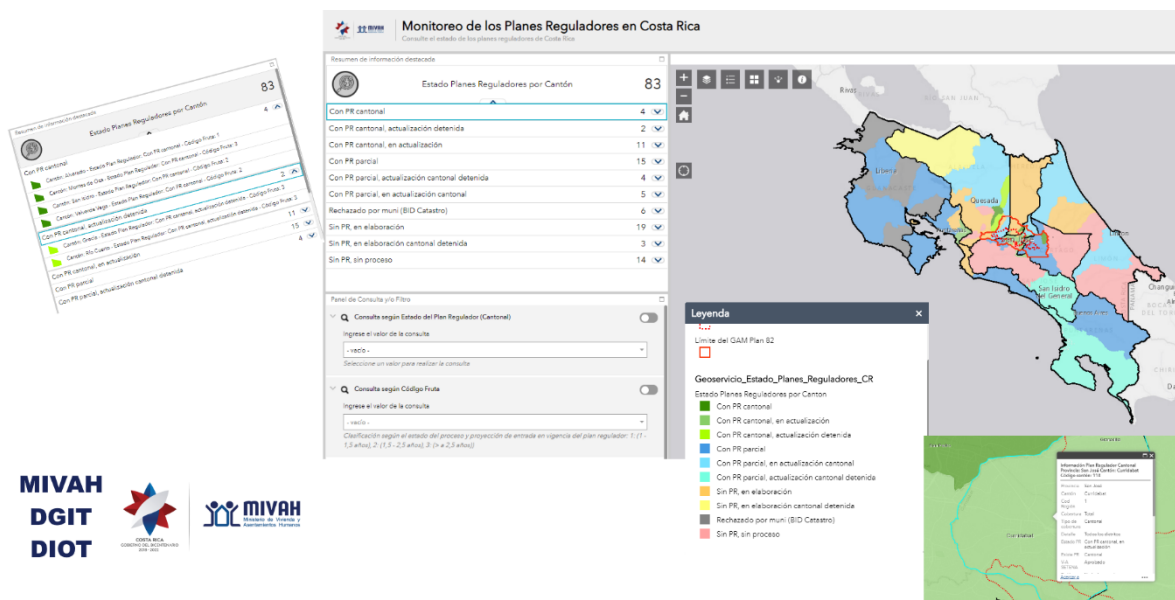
Monitoreo de los Planes Reguladores en Costa Rica

Consulte el estado de los planes reguladores de Costa Rica

Resumen de información destacada

Estado Planes Reguladores por Cantón 83

| | |
|---|---|
| Con PR cantonal | 4 |
| Con PR cantonal, actualización detenida | 2 |
| Con PR cantonal, en actualización | 11 |
| Con PR parcial | 15 |
| Con PR parcial, actualización cantonal detenida | 4 |
| Con PR parcial, en actualización cantonal | 5 |
| Rechazado por muni (BID Catastro) | 6 |
| Sin PR, en elaboración | 19 |
| Sin PR, en elaboración cantonal detenida | 3 |
| Sin PR, sin proceso | 14 |

Panel de Consulta y/o Filtro

Consulta según Estado del Plan Regulador (Cantonal)

Ingrese el valor de la consulta

- vacío -

Seleccione un valor para realizar la consulta

Consulta según Código Fruta

Ingrese el valor de la consulta

- vacío -

Clasificación según el estado del proceso y proyección de entrada en vigencia del plan regulador: 1: (1 - 1,5 años), 2: (1,5 - 2,5 años), 3: (> a 2,5 años))

Resumen de información destacada

Estado Planes Reguladores por Cantón 83

Con PR cantonal 4

Cantón: Alvarado - Estado Plan Regulador: Con PR cantonal - Código Fruta: 1

Cantón: Montes de Oca - Estado Plan Regulador: Con PR cantonal - Código Fruta: 3

Cantón: San Isidro - Estado Plan Regulador: Con PR cantonal - Código Fruta: 2

Cantón: Vázquez de Coronado - Estado Plan Regulador: Con PR cantonal - Código Fruta: 2

Con PR cantonal, actualización detenida 2

Cantón: Grecia - Estado Plan Regulador: Con PR cantonal, actualización detenida - Código Fruta: 3

Cantón: Alto Cuarto - Estado Plan Regulador: Con PR cantonal, actualización detenida - Código Fruta: 3

Con PR cantonal, en actualización 11

Con PR parcial 15

Con PR parcial, actualización cantonal detenida 4

Rivas

SAN JUAN

Liberia

Quesada

San Isidro de General

Changu

Leyenda

Límite del GAM Plan 82

Geoservicio_Estado_Planes_Reguladores_CR

Estado Planes Reguladores por Canton

Con PR cantonal

Con PR cantonal, en actualización

Con PR cantonal, actualización detenida

Con PR parcial

Con PR parcial, en actualización cantonal

Con PR parcial, actualización cantonal detenida

Sin PR, en elaboración

Sin PR, en elaboración cantonal detenida

Rechazado por muni (BID Catastro)

Sin PR, sin proceso

Curridabat

MIVAH
DGIT
DIOT

COSTA RICA
GOBIERNO DEL BICENTENARIO
2018 - 2022

MIVAH
Ministerio de Vivienda y Asentamientos Humanos